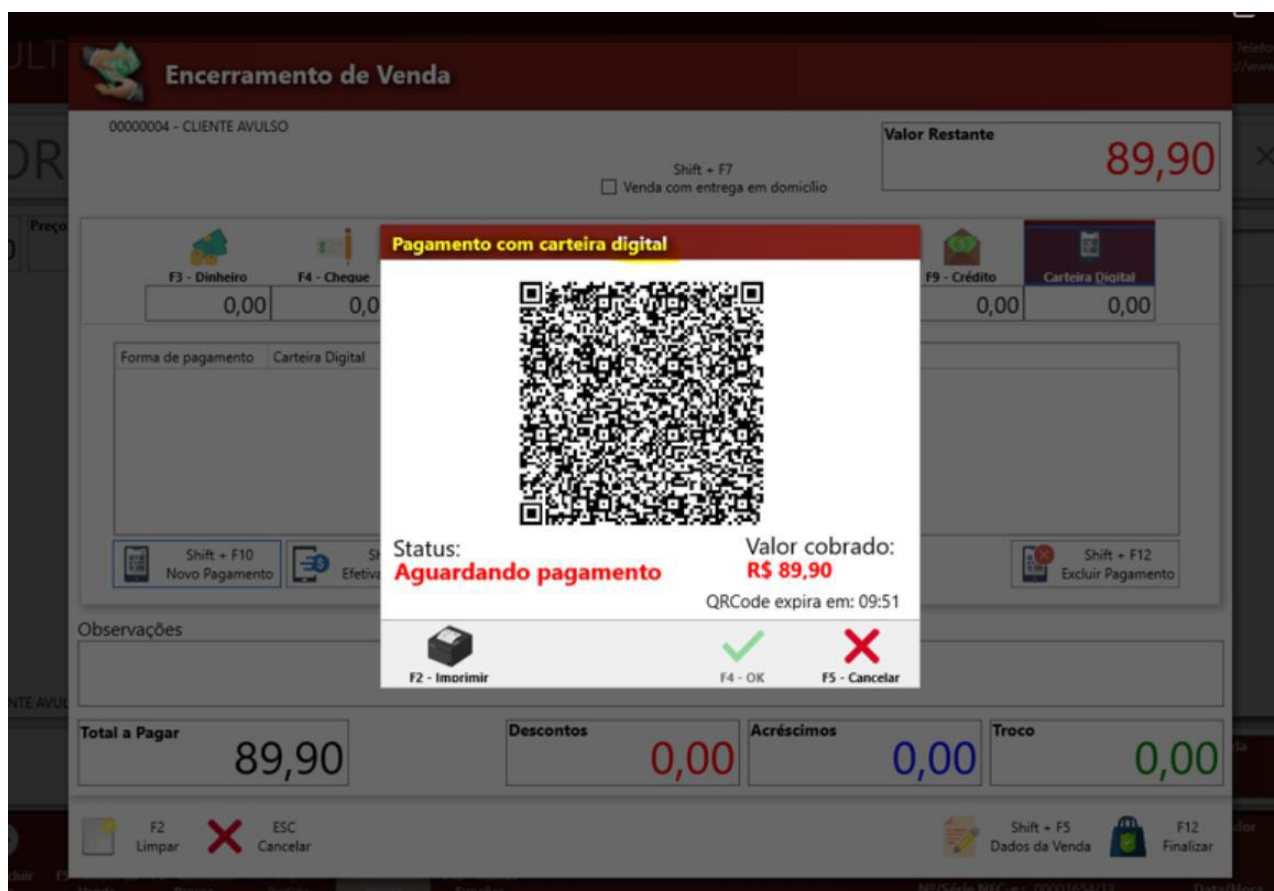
Encerramento de Venda

00000004 - CLIENTE AVULSO

Shift + F7
Venda com entrega em domicílio

Valor Restante
89,90

F3 - Dinheiro
0,00
F4 - Cheque
0,0

F9 - Crédito
0,00
Carteira Digital
0,00

Forma de pagamento | Carteira Digital

Shift + F10
Novo Pagamento

Shift + F12
Excluir Pagamento

Pagamento com carteira digital

Status:
Aguardando pagamento

Valor cobrado:
R$ 89,90

QRCode expira em: 09:51

F2 - Imprimir
F4 - OK
F5 - Cancelar

Observações

Total a Pagar
89,90

Descontos
0,00

Acréscimos
0,00

Troco
0,00

F2
Limpar

ESC
Cancelar

Shift + F5
Dados da Venda

F12
Finalizar